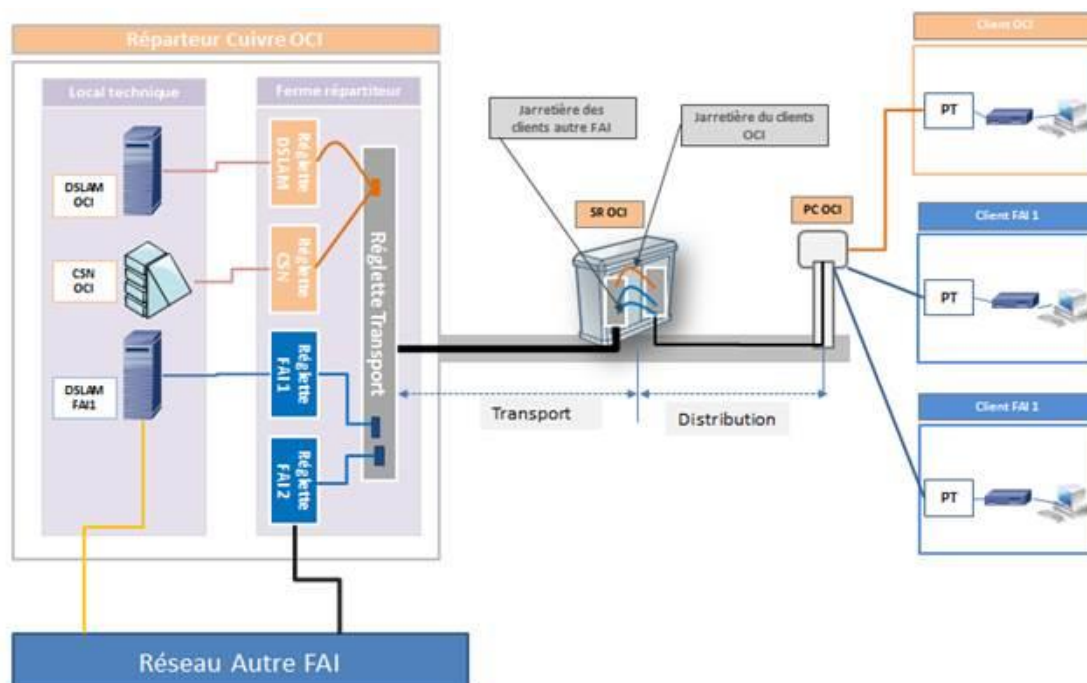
Répartieur Cuivre OCI

Local technique

Ferme répartiteur

DSLAM OCI

CSN OCI

DSLAM FAI1

Réglette DSLAM

Réglette CSN

Réglette FAI 1

Réglette FAI 2

Réglette Transport

Jarretière des clients autre FAI

Jarretière du clients OCI

SR OCI

PC OCI

Transport

Distribution

Client OCI

PT

Client FAI 1

PT

Client FAI 1

PT

Réseau Autre FAI